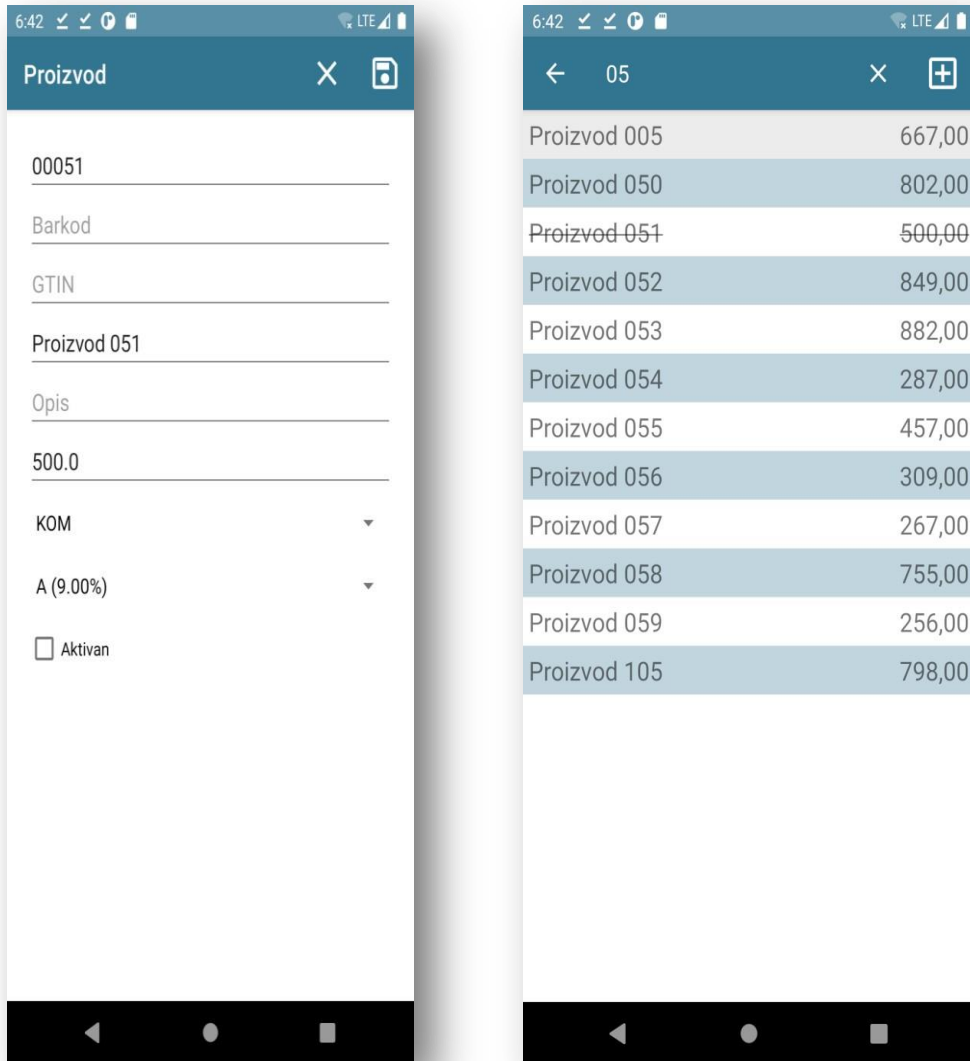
6:42 LTE

Proizvod

00051

Barkod

GTIN

Proizvod 051

Opis

500.0

KOM

A (9.00%)

Aktivan

6:42 LTE

05

| Proizvod 005 | 667,00 |
|---|---|
| Proizvod 050 | 802,00 |
| ~~Proizvod 051~~ | ~~500,00~~ |
| Proizvod 052 | 849,00 |
| Proizvod 053 | 882,00 |
| Proizvod 054 | 287,00 |
| Proizvod 055 | 457,00 |
| Proizvod 056 | 309,00 |
| Proizvod 057 | 267,00 |
| Proizvod 058 | 755,00 |
| Proizvod 059 | 256,00 |
| Proizvod 105 | 798,00 |